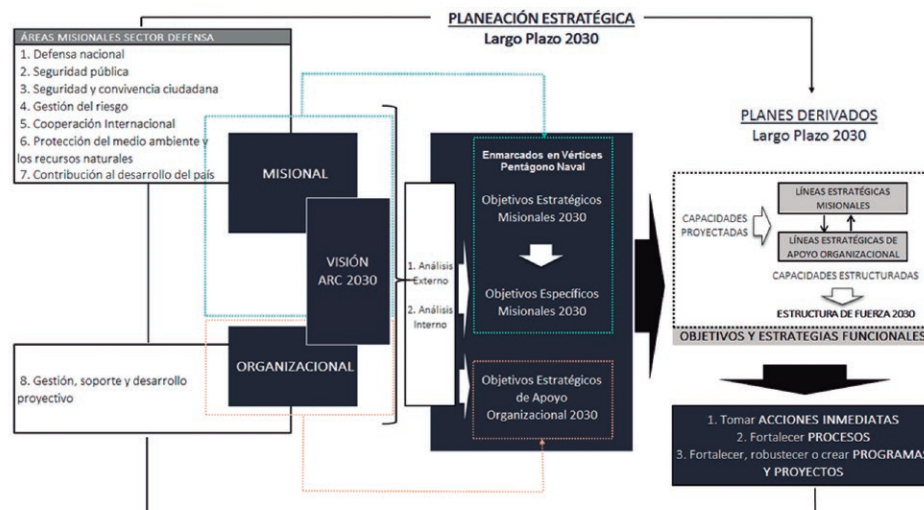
PLANEACIÓN ESTRATÉGICA
Largo Plazo 2030

ÁREAS MISIONALES SECTOR DEFENSA
1. Defensa nacional
2. Seguridad pública
3. Seguridad y convivencia ciudadana
4. Gestión del riesgo
5. Cooperación Internacional
6. Protección del medio ambiente y los recursos naturales
7. Contribución al desarrollo del país

MISIONAL

VISIÓN ARC 2030

ORGANIZACIONAL

8. Gestión, soporte y desarrollo proyectivo

1. Análisis Externo
2. Análisis Interno

Enmarcados en Vértices Pentágono Naval

Objetivos Estratégicos Misionales 2030

Objetivos Específicos Misionales 2030

Objetivos Estratégicos de Apoyo Organizacional 2030

PLANES DERIVADOS
Largo Plazo 2030

CAPACIDADES PROYECTADAS

LÍNEAS ESTRATÉGICAS MISIONALES

LÍNEAS ESTRATÉGICAS DE APOYO ORGANIZACIONAL

CAPACIDADES ESTRUCTURADAS

ESTRUCTURA DE FUERZA 2030

OBJETIVOS Y ESTRATEGIAS FUNCIONALES

1. Tomar ACCIONES INMEDIATAS
2. Fortalecer PROCESOS
3. Fortalecer, robustecer o crear PROGRAMAS Y PROYECTOS